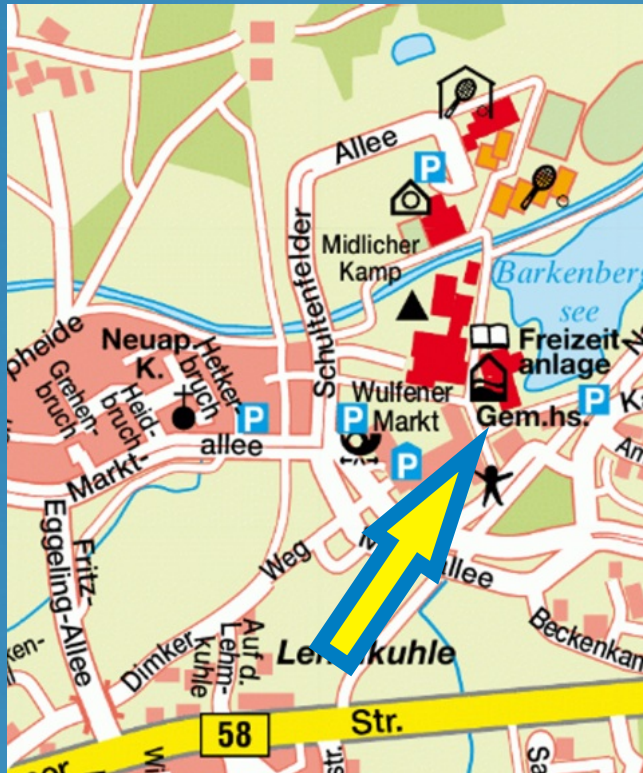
Allee
P
Midlicher Kamp
Schultenfelder
Barkenberg see
Freizeit anlage
Neuap. K.
pheide
Hetker bruch
Grehen bruch
Heid bruch
Markt-
allee
P
P
Wulfener Markt
P
Gem.hs.
P
K
Am
P
Weg
Allee
Fritz-Eggeling-Allee
ken-
Dimker
Auf d. Lehm-kuhle
Le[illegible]kuhle
Beckenkam
58
Str.
Wi
ser
Str.
Sa